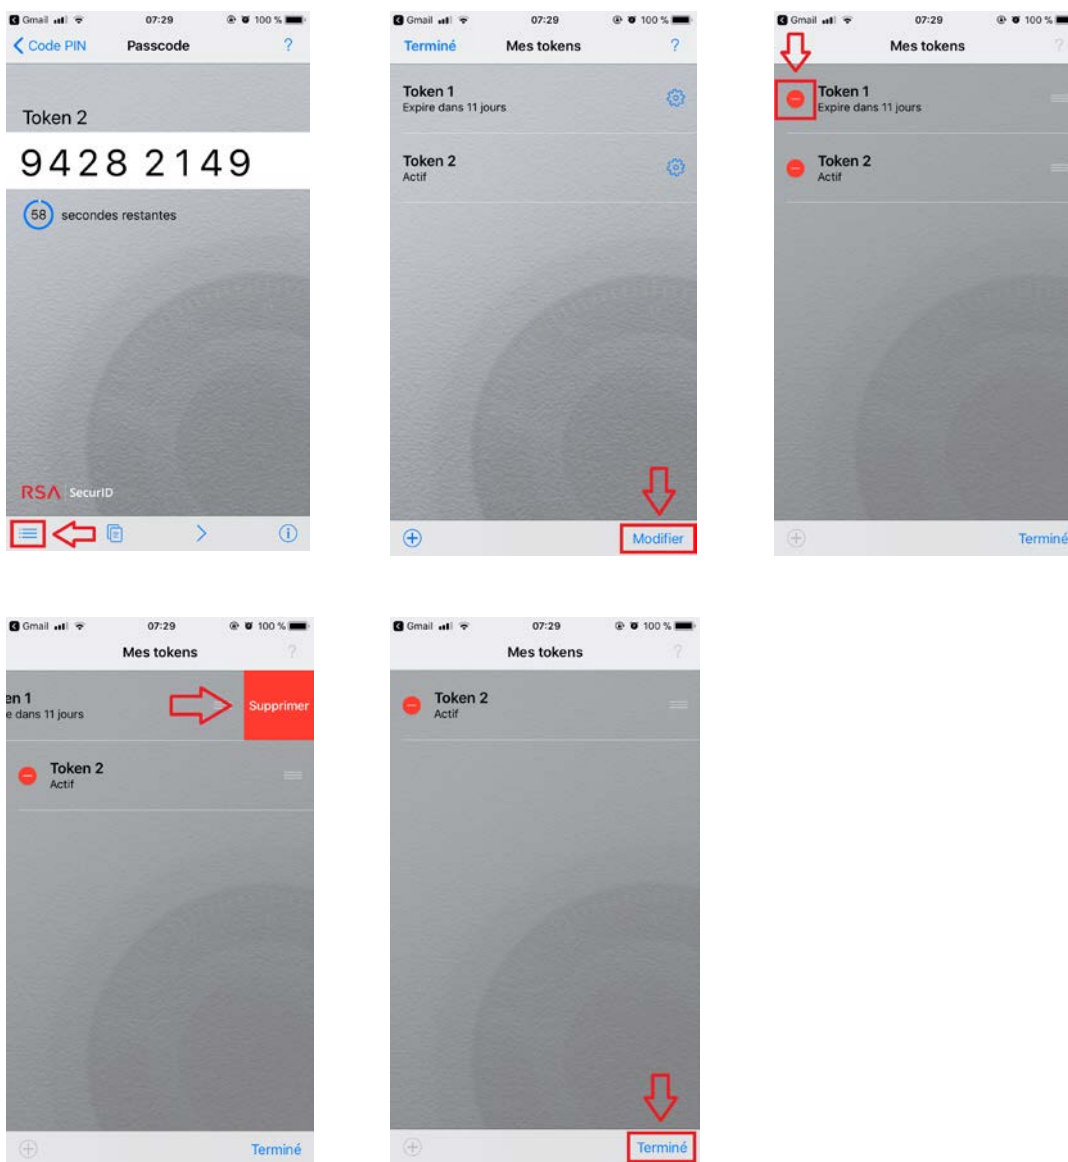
Gmail 07:29 100 %
Code PIN Passcode ?
Token 2
9428 2149
58 secondes restantes
RSA SecurID

Gmail 07:29 100 %
Terminé Mes tokens ?
Token 1
Expire dans 11 jours
Token 2
Actif
Modifier

Gmail 07:29 100 %
Mes tokens ?
Token 1
Expire dans 11 jours
Token 2
Actif
Terminé

Gmail 07:29 100 %
Mes tokens ?
en 1
e dans 11 jours
Supprimer
Token 2
Actif
Terminé

Gmail 07:29 100 %
Mes tokens ?
Token 2
Actif
Terminé